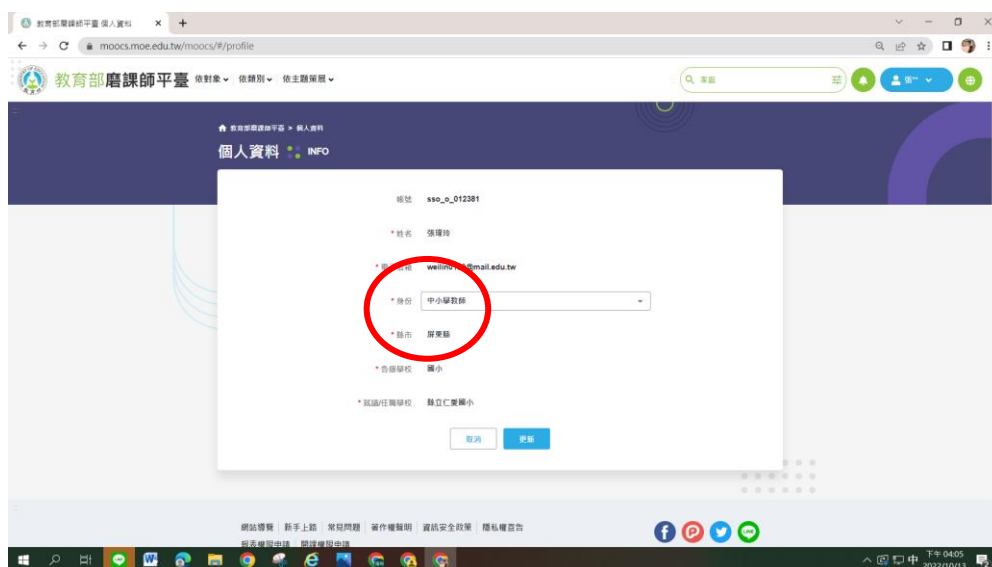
教育部磨課師平臺 個人資料 ×
moocs.moe.edu.tw/moocs/#/profile

教育部磨課師平臺 依對象 依類別 依主題策展
搜尋
張

教育部磨課師平臺 > 個人資料
個人資料 INFO

帳號 sso_o_012381
* 姓名 張瑋玲
* 電子信箱 weiling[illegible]@mail.edu.tw
* 身份 中小學教師
* 縣市 屏東縣
* 負擔學校 國小
* 就讀/任職學校 縣立仁愛國小

取消 更新

網站導覽 | 新手上路 | 常見問題 | 著作權聲明 | 資訊安全政策 | 隱私權宣告
報表權限申請 | 開課權限申請

中 下午 04:05 2022/10/13